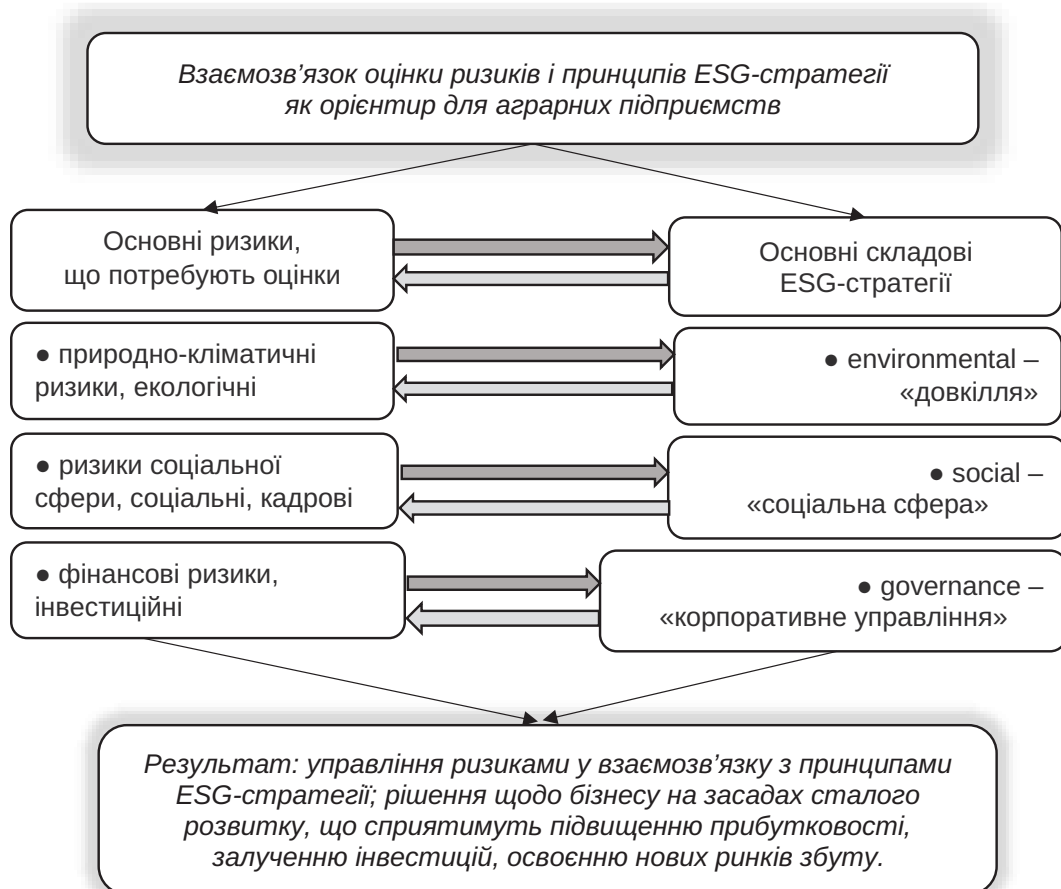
Взаємозв'язок оцінки ризиків і принципів ESG-стратегії як орієнтир для аграрних підприємств

Основні ризики, що потребують оцінки

Основні складові ESG-стратегії

● природно-кліматичні ризики, екологічні

● environmental – «довкілля»

● ризики соціальної сфери, соціальні, кадрові

● social – «соціальна сфера»

● фінансові ризики, інвестиційні

● governance – «корпоративне управління»

Результат: управління ризиками у взаємозв'язку з принципами ESG-стратегії; рішення щодо бізнесу на засадах сталого розвитку, що сприятимуть підвищенню прибутковості, залученню інвестицій, освоєнню нових ринків збуту.